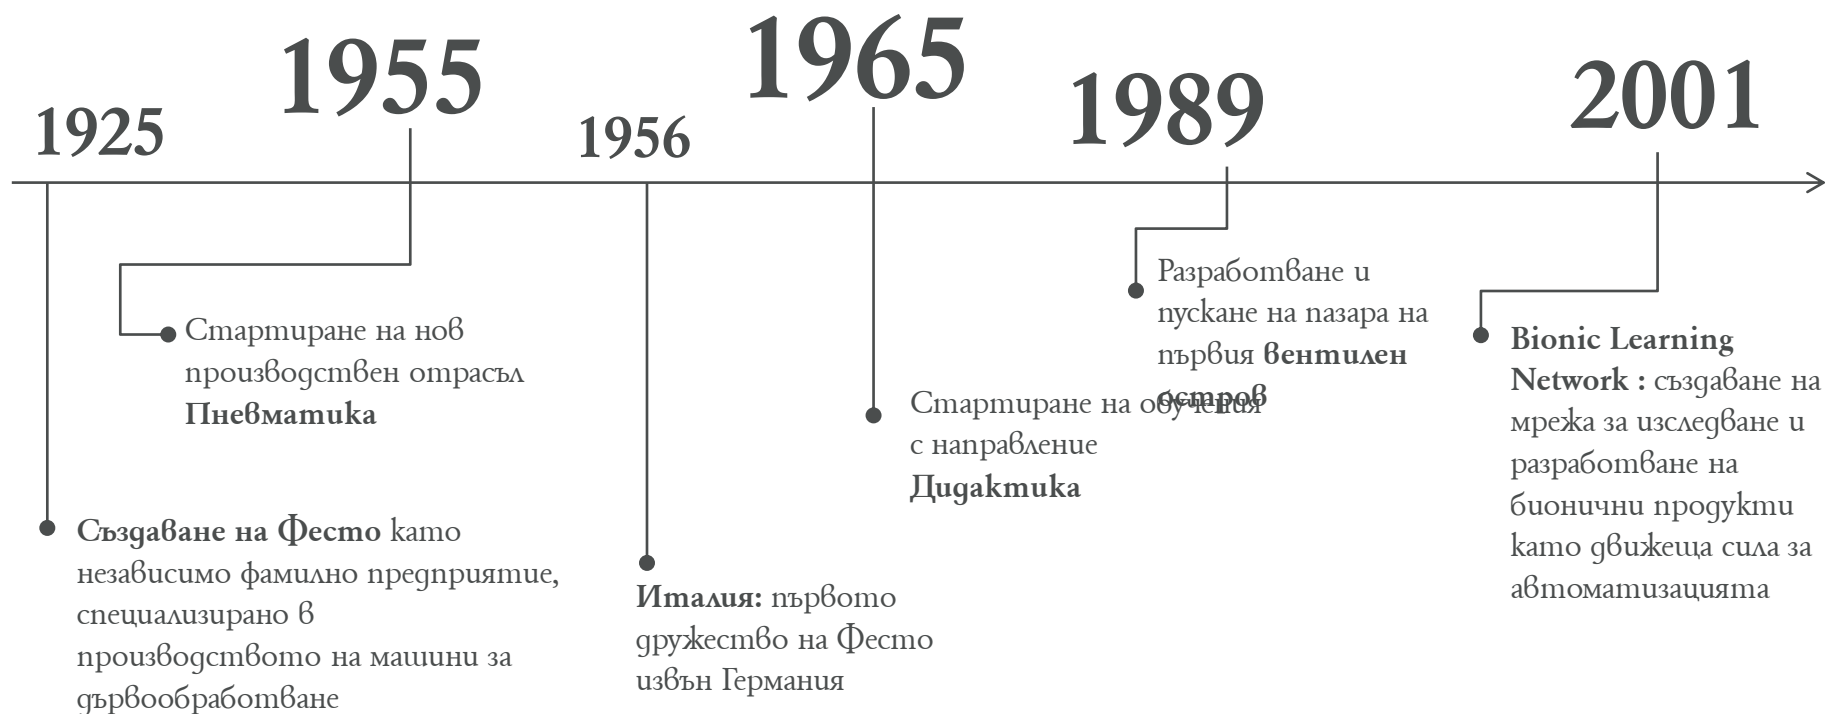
1925

1955

1956

1965

1989

2001

Стартиране на нов производствен отрасъл **Пневматика**

Разработване и пускане на пазара на първия **вентилен остров**

**Bionic Learning Network :** създаване на мрежа за изследване и разработване на бионични продукти като движеща сила за автоматизацията

Стартиране на обучения с направление **Дидактика**

**Създаване на Фесто** като независимо фамилно предприятие, специализирано в производството на машини за дървообработване

**Италия:** първото дружество на Фесто извън Германия